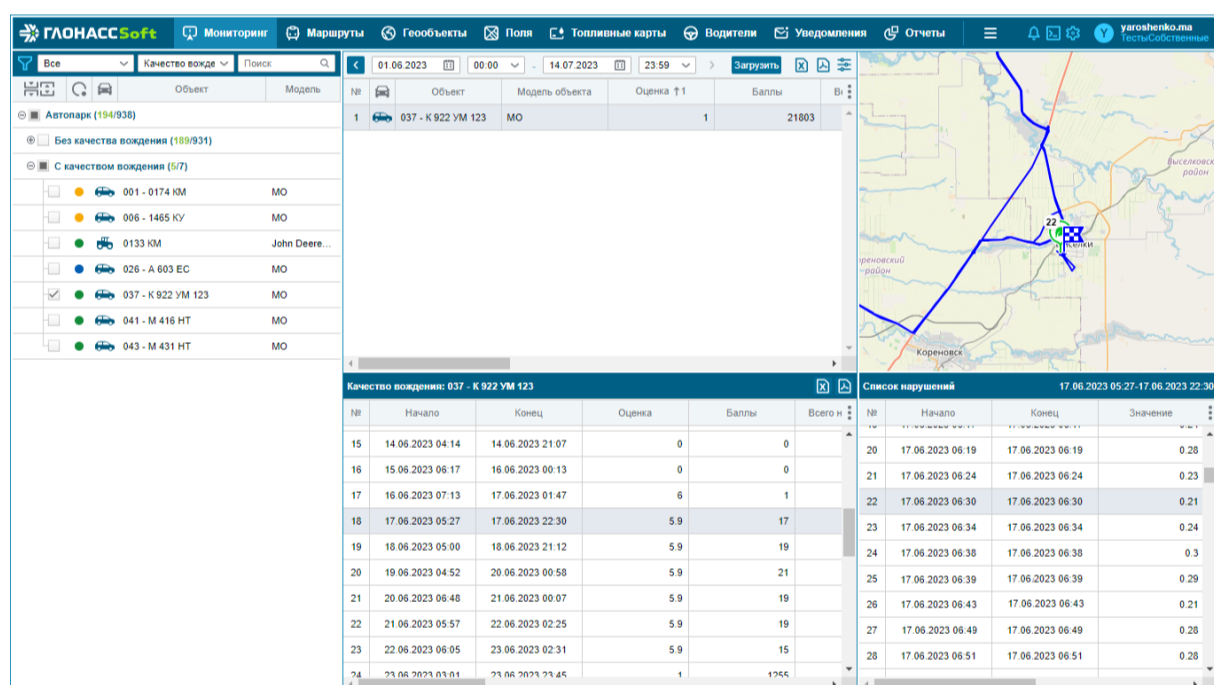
ГЛОНАССSoft Мониторинг Маршруты Геообъекты Поля Топливные карты Водители Уведомления Отчеты yaroshenko.ma ТестыСобственные

Все Качество вожде Поиск

Объект Модель

Автопарк (194/938)
Без качества вождения (189/931)
С качеством вождения (5/7)

| | Объект | Модель |
|---|---|---|
| | 001 - 0174 KM | MO |
| | 006 - 1465 KY | MO |
| | 0133 KM | John Deere... |
| | 026 - A 603 EC | MO |
| ✓ | 037 - K 922 УМ 123 | MO |
| | 041 - M 416 HT | MO |
| | 043 - M 431 HT | MO |

01.06.2023 00:00 - 14.07.2023 23:59 Загрузить

| № | Объект | Модель объекта | Оценка ↑1 | Баллы | Вс |
|---|---|---|---|---|---|
| 1 | 037 - K 922 УМ 123 | MO | 1 | 21803 | |

22
Выселки
Выселковский район
Кореновский район
Кореновск

Качество вождения: 037 - K 922 УМ 123

| № | Начало | Конец | Оценка | Баллы | Всего н |
|---|---|---|---|---|---|
| 15 | 14.06.2023 04:14 | 14.06.2023 21:07 | 0 | 0 | |
| 16 | 15.06.2023 06:17 | 16.06.2023 00:13 | 0 | 0 | |
| 17 | 16.06.2023 07:13 | 17.06.2023 01:47 | 6 | 1 | |
| 18 | 17.06.2023 05:27 | 17.06.2023 22:30 | 5.9 | 17 | |
| 19 | 18.06.2023 05:00 | 18.06.2023 21:12 | 5.9 | 19 | |
| 20 | 19.06.2023 04:52 | 20.06.2023 00:58 | 5.9 | 21 | |
| 21 | 20.06.2023 06:48 | 21.06.2023 00:07 | 5.9 | 19 | |
| 22 | 21.06.2023 05:57 | 22.06.2023 02:25 | 5.9 | 19 | |
| 23 | 22.06.2023 06:05 | 23.06.2023 02:31 | 5.9 | 15 | |
| 24 | 23.06.2023 03:01 | 23.06.2023 23:45 | 1 | 1255 | |

Список нарушений 17.06.2023 05:27-17.06.2023 22:30

| № | Начало | Конец | Значение |
|---|---|---|---|
| 20 | 17.06.2023 06:19 | 17.06.2023 06:19 | 0.28 |
| 21 | 17.06.2023 06:24 | 17.06.2023 06:24 | 0.23 |
| 22 | 17.06.2023 06:30 | 17.06.2023 06:30 | 0.21 |
| 23 | 17.06.2023 06:34 | 17.06.2023 06:34 | 0.24 |
| 24 | 17.06.2023 06:38 | 17.06.2023 06:38 | 0.3 |
| 25 | 17.06.2023 06:39 | 17.06.2023 06:39 | 0.29 |
| 26 | 17.06.2023 06:43 | 17.06.2023 06:43 | 0.21 |
| 27 | 17.06.2023 06:49 | 17.06.2023 06:49 | 0.28 |
| 28 | 17.06.2023 06:51 | 17.06.2023 06:51 | 0.28 |